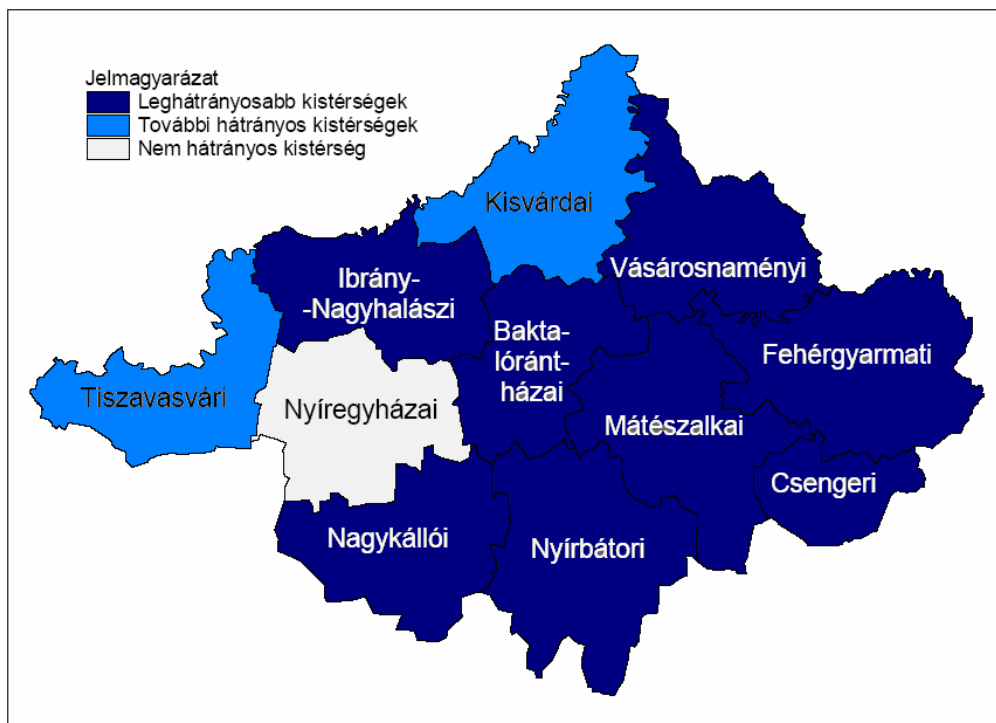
Jelmagyarázat
Leghátrányosabb kistérségek
További hátrányos kistérségek
Nem hátrányos kistérség

Kisvárdai

Vásárosnaményi

Ibrány-
-Nagyhalászi

Baktalórántházai

Fehérgyarmati

Tiszavasvári

Nyíregyházai

Mátészalkai

Csengeri

Nagykállói

Nyírbátori